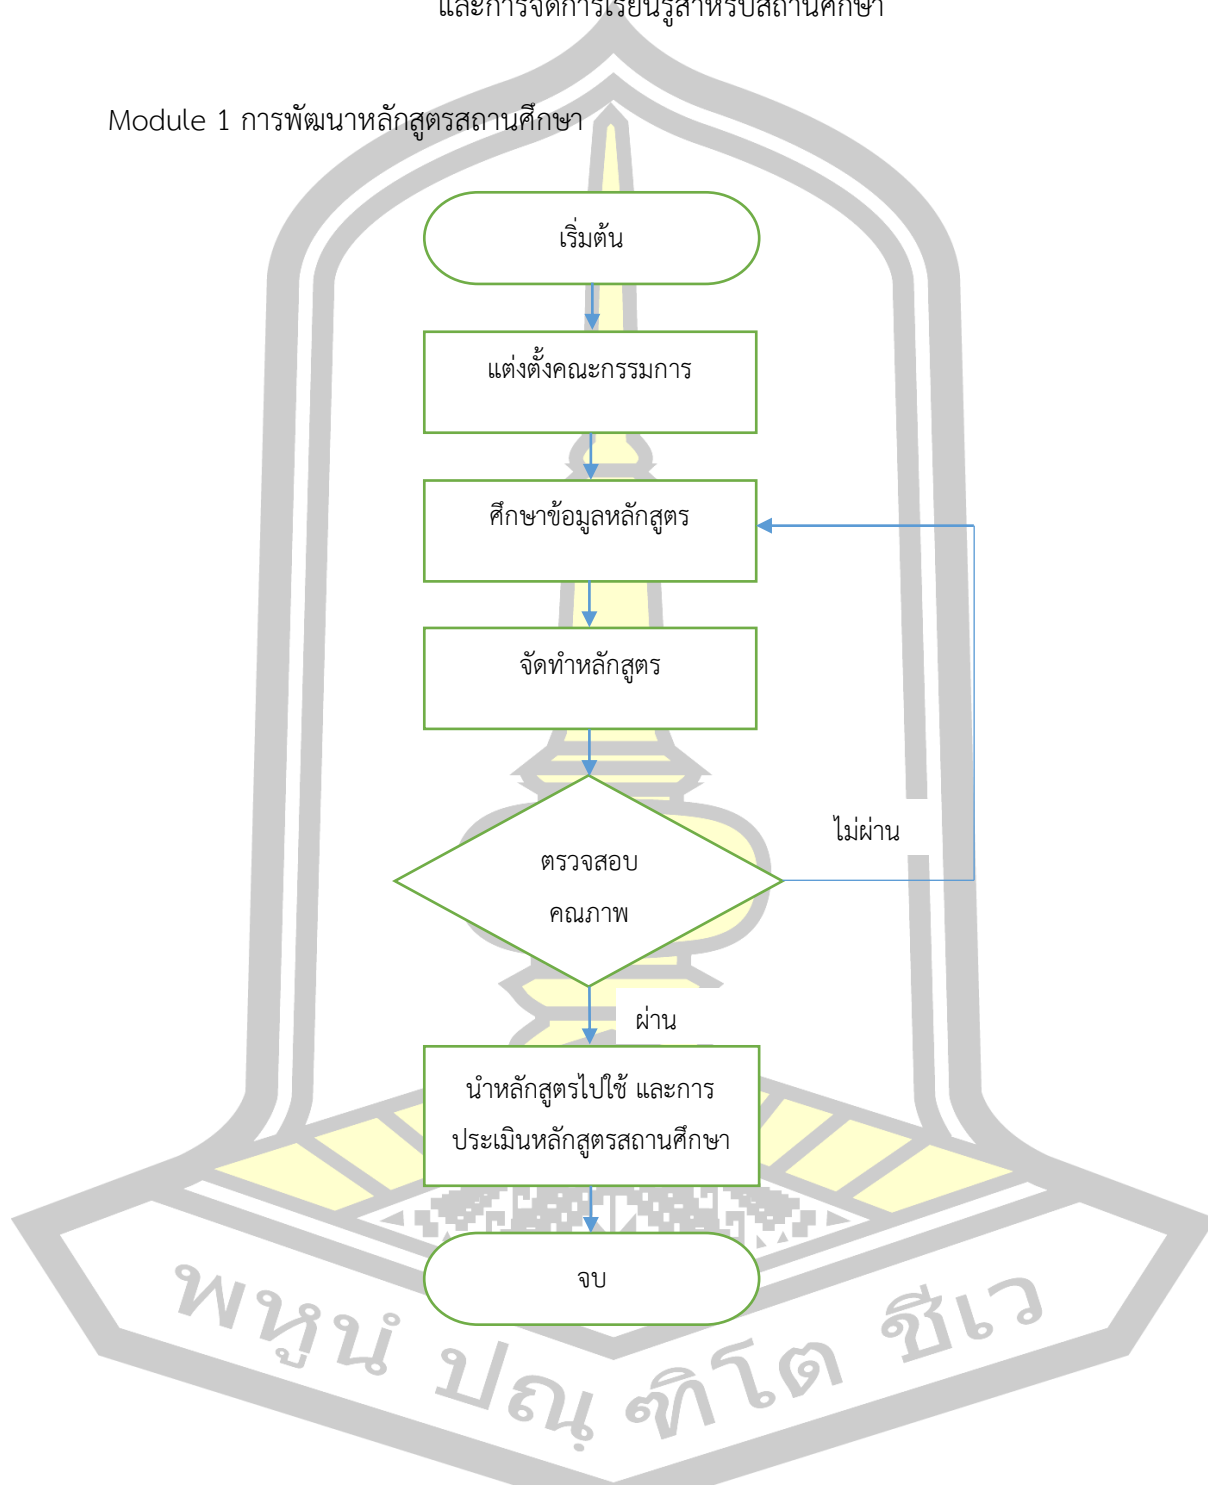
และการจัดการเรียนรู้สำหรับสถานศึกษา

Module 1 การพัฒนาหลักสูตรสถานศึกษา

เริ่มต้น

แต่งตั้งคณะกรรมการ

ศึกษาข้อมูลหลักสูตร

จัดทำหลักสูตร

ตรวจสอบคุณภาพ

ไม่ผ่าน

ผ่าน

นำหลักสูตรไปใช้ และการประเมินหลักสูตรสถานศึกษา

จบ

พหูน ปญ ฑิโต ชีเว